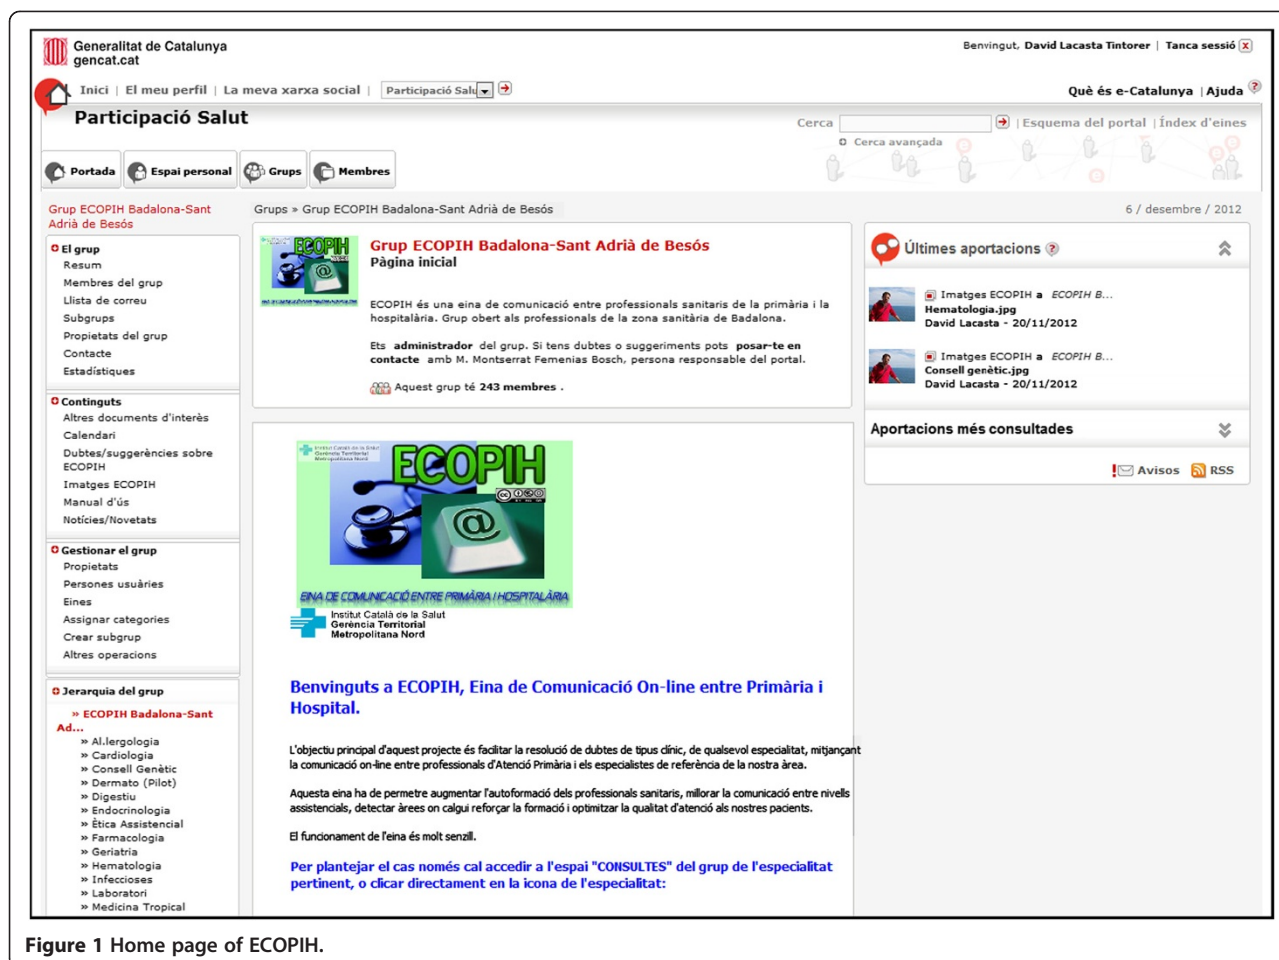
Generalitat de Catalunya
gencat.cat

Benvingut, David Lacasta Tintorer | Tanca sessió

Inici | El meu perfil | La meva xarxa social | Participació Salu

Què és e-Catalunya | Ajuda

Participació Salut

Cerca | Esquema del portal | Índex d'eines

Cerca avançada

Portada | Espai personal | Grups | Membres

Grup ECOPIH Badalona-Sant Adrià de Besós

Grups » Grup ECOPIH Badalona-Sant Adrià de Besós

6 / desembre / 2012

El grup
Resum
Membres del grup
Llista de correu
Subgrups
Propietats del grup
Contacte
Estadístiques

Continguts
Altres documents d'interès
Calendari
Dubtes/suggerències sobre ECOPIH
Imatges ECOPIH
Manual d'ús
Notícies/Novetats

Gestionar el grup
Propietats
Persones usuàries
Eines
Assignar categories
Crear subgrup
Altres operacions

Jerarquia del grup
» ECOPIH Badalona-Sant Ad...
» Al.lergologia
» Cardiologia
» Consell Genètic
» Dermato (Pilot)
» Digestiu
» Endocrinologia
» Ètica Assistencial
» Farmacologia
» Geriatria
» Hematologia
» Infeccioses
» Laboratori
» Medicina Tropical

Grup ECOPIH Badalona-Sant Adrià de Besós
Pàgina inicial

ECOPIH és una eina de comunicació entre professionals sanitaris de la primària i la hospitalària. Grup obert als professionals de la zona sanitària de Badalona.

Ets administrador del grup. Si tens dubtes o suggeriments pots posar-te en contacte amb M. Montserrat Femenias Bosch, persona responsable del portal.

Aquest grup té 243 membres .

ECOPIH

EINA DE COMUNICACIÓ ENTRE PRIMÀRIA I HOSPITALÀRIA

Institut Català de la Salut
Gerència Territorial
Metropolitana Nord

Benvinguts a ECOPIH, Eina de Comunicació On-line entre Primària i Hospital.

L'objectiu principal d'aquest projecte és facilitar la resolució de dubtes de tipus clínic, de qualsevol especialitat, mitjançant la comunicació on-line entre professionals d'Atenció Primària i els especialistes de referència de la nostra àrea.

Aquesta eina ha de permetre augmentar l'autoformació dels professionals sanitaris, millorar la comunicació entre nivells assistencials, detectar àrees on calgui reforçar la formació i optimitzar la qualitat d'atenció als nostres pacients.

El funcionament de l'eina és molt senzill.

Per plantejar el cas només cal accedir a l'espai "CONSULTES" del grup de l'especialitat pertinent, o clicar directament en la icona de l'especialitat:

Últimes aportacions

Imatges ECOPIH a ECOPIH B...
Hematologia.jpg
David Lacasta - 20/11/2012

Imatges ECOPIH a ECOPIH B...
Consell genètic.jpg
David Lacasta - 20/11/2012

Aportacions més consultades

Avisos RSS

Figure 1 Home page of ECOPIH.